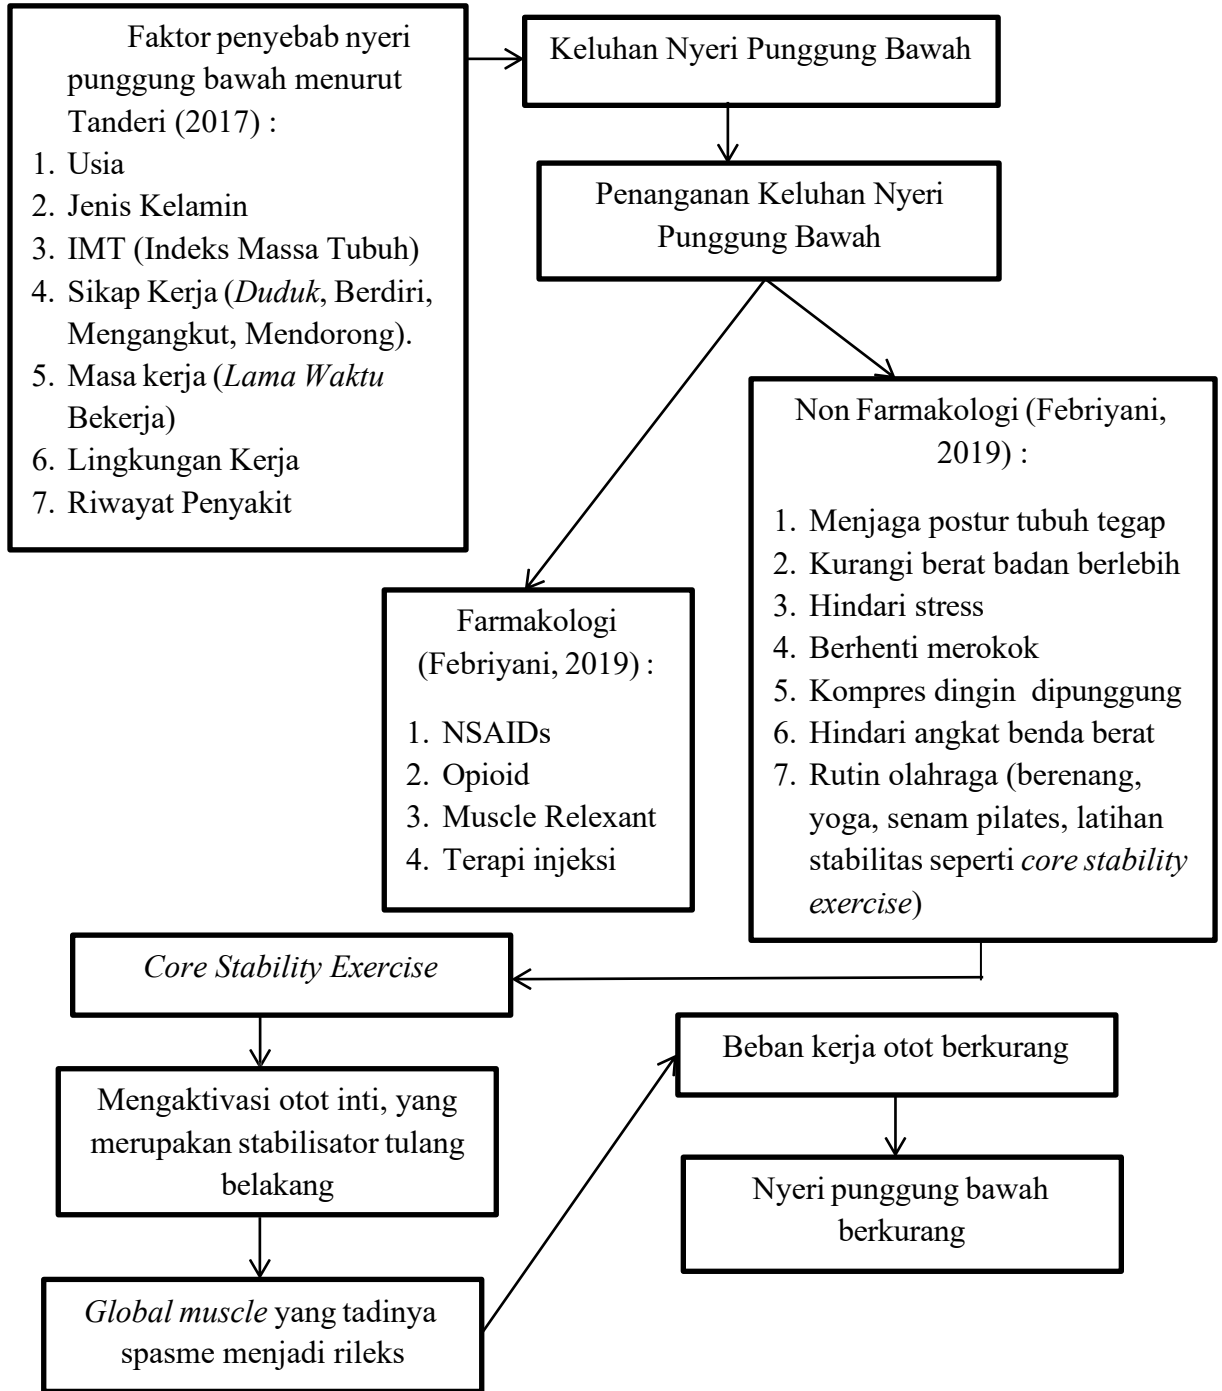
Faktor penyebab nyeri punggung bawah menurut Tanderi (2017) :
1. Usia
2. Jenis Kelamin
3. IMT (Indeks Massa Tubuh)
4. Sikap Kerja (*Duduk*, Berdiri, Mengangkut, Mendorong).
5. Masa kerja (*Lama Waktu* Bekerja)
6. Lingkungan Kerja
7. Riwayat Penyakit

Keluhan Nyeri Punggung Bawah

Penanganan Keluhan Nyeri Punggung Bawah

Farmakologi (Febriyani, 2019) :
1. NSAIDs
2. Opioid
3. Muscle Relexant
4. Terapi injeksi

Non Farmakologi (Febriyani, 2019) :
1. Menjaga postur tubuh tegap
2. Kurangi berat badan berlebih
3. Hindari stress
4. Berhenti merokok
5. Kompres dingin dipunggung
6. Hindari angkat benda berat
7. Rutin olahraga (berenang, yoga, senam pilates, latihan stabilitas seperti *core stability exercise*)

*Core Stability Exercise*

Mengaktivasi otot inti, yang merupakan stabilisator tulang belakang

*Global muscle* yang tadinya spasme menjadi rileks

Beban kerja otot berkurang

Nyeri punggung bawah berkurang